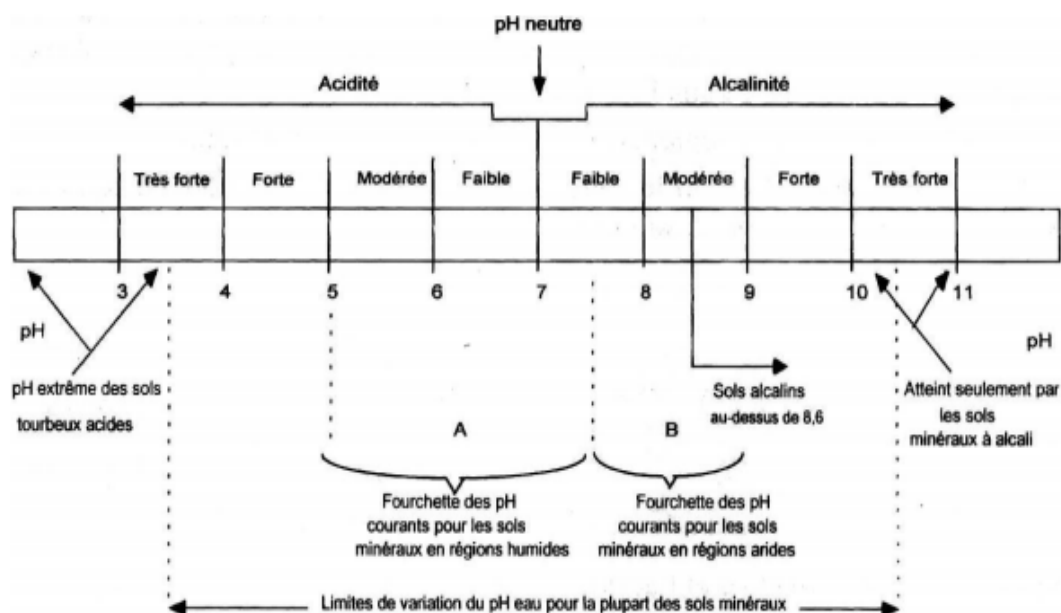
pH neutre

Acidité

Alcalinité

Très forte

Forte

Modérée

Faible

Faible

Modérée

Forte

Très forte

3

4

5

6

7

8

9

10

11

pH

pH

pH extrême des sols tourbeux acides

Sols alcalins au-dessus de 8,6

Atteint seulement par les sols minéraux à alcali

A

B

Fourchette des pH courants pour les sols minéraux en régions humides

Fourchette des pH courants pour les sols minéraux en régions arides

Limites de variation du pH eau pour la plupart des sols minéraux